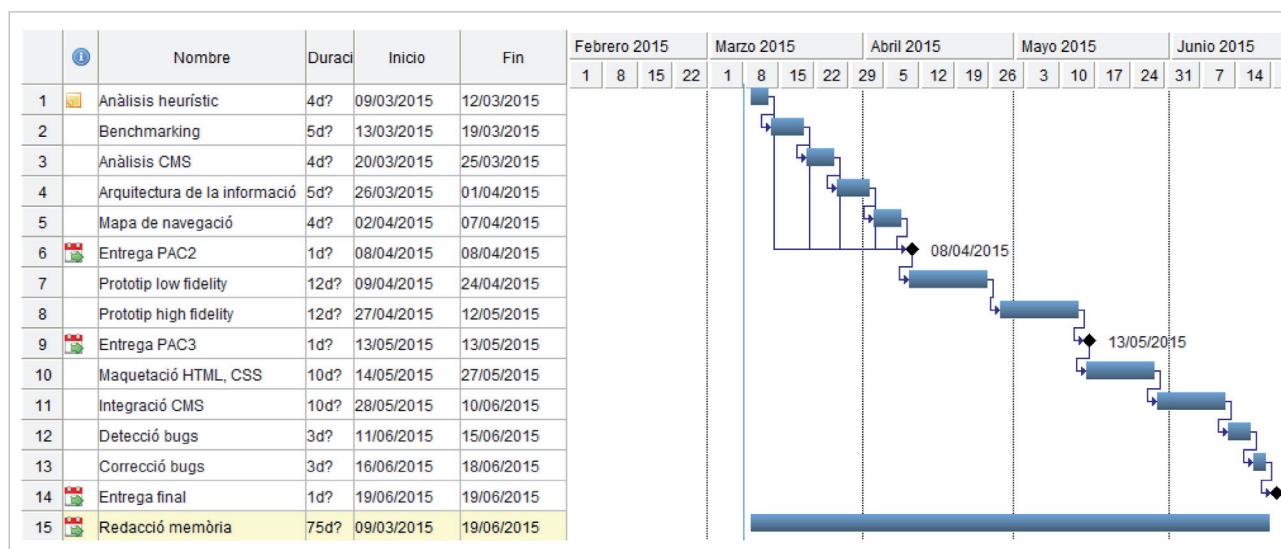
| | | Nombre | Duraci | Inicio | Fin |
|---|---|---|---|---|---|
| 1 | | Anàlisis heurístic | 4d? | 09/03/2015 | 12/03/2015 |
| 2 | | Benchmarking | 5d? | 13/03/2015 | 19/03/2015 |
| 3 | | Anàlisis CMS | 4d? | 20/03/2015 | 25/03/2015 |
| 4 | | Arquitectura de la informació | 5d? | 26/03/2015 | 01/04/2015 |
| 5 | | Mapa de navegació | 4d? | 02/04/2015 | 07/04/2015 |
| 6 | | Entrega PAC2 | 1d? | 08/04/2015 | 08/04/2015 |
| 7 | | Prototip low fidelity | 12d? | 09/04/2015 | 24/04/2015 |
| 8 | | Prototip high fidelity | 12d? | 27/04/2015 | 12/05/2015 |
| 9 | | Entrega PAC3 | 1d? | 13/05/2015 | 13/05/2015 |
| 10 | | Maquetació HTML, CSS | 10d? | 14/05/2015 | 27/05/2015 |
| 11 | | Integració CMS | 10d? | 28/05/2015 | 10/06/2015 |
| 12 | | Detecció bugs | 3d? | 11/06/2015 | 15/06/2015 |
| 13 | | Correcció bugs | 3d? | 16/06/2015 | 18/06/2015 |
| 14 | | Entrega final | 1d? | 19/06/2015 | 19/06/2015 |
| 15 | | Redacció memòria | 75d? | 09/03/2015 | 19/06/2015 |

Febrero 2015 Marzo 2015 Abril 2015 Mayo 2015 Junio 2015
1 8 15 22 1 8 15 22 29 5 12 19 26 3 10 17 24 31 7 14

08/04/2015
13/05/2015